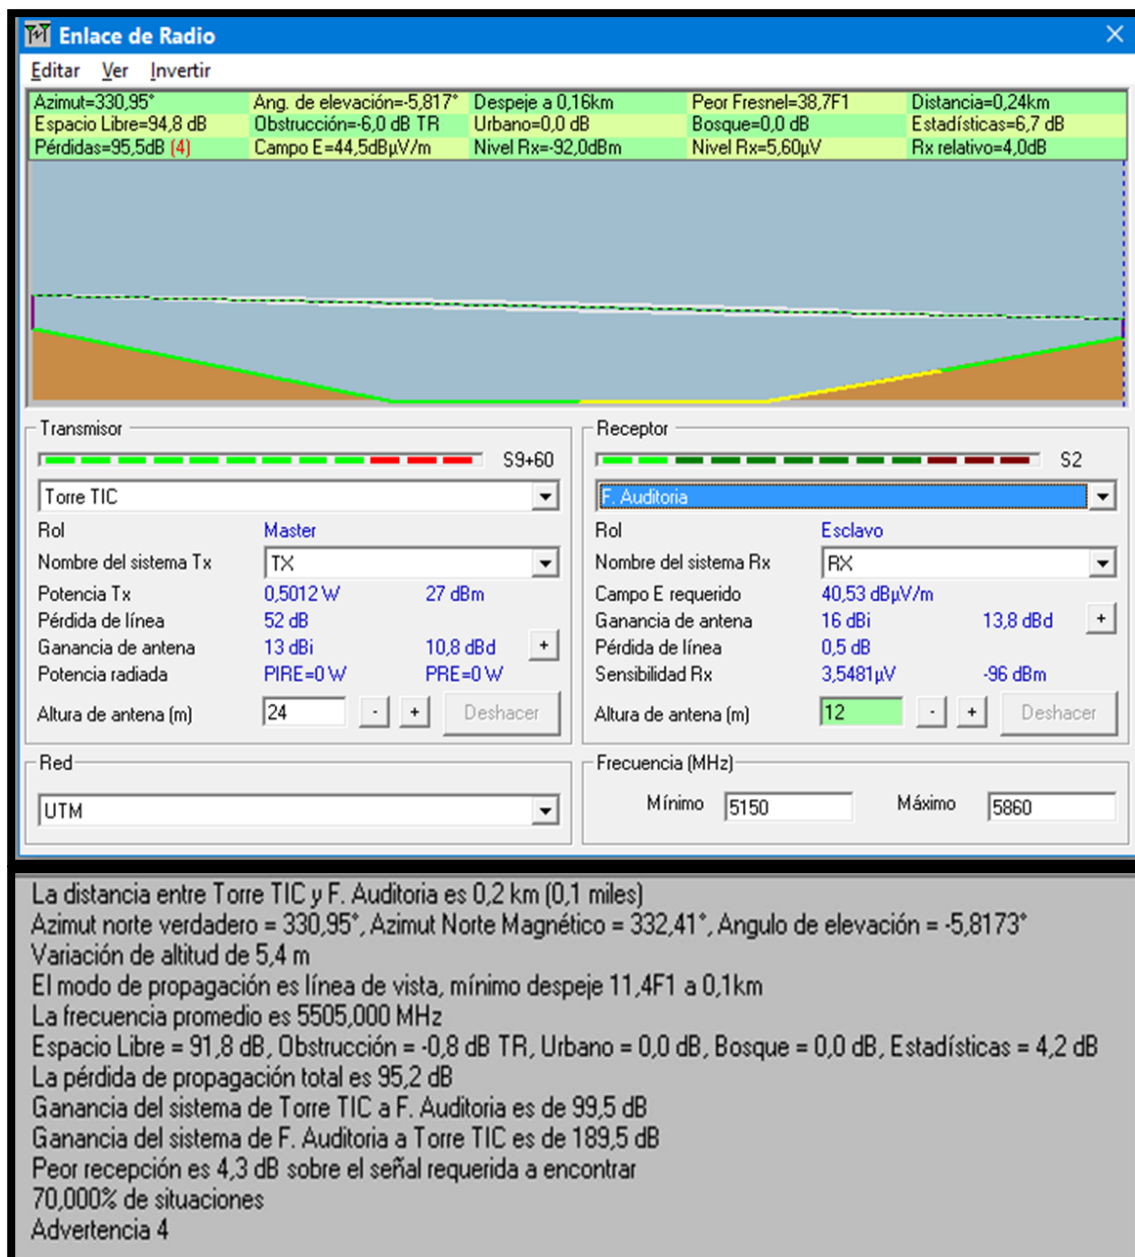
Enlace de Radio

Editar Ver Invertir

| | | | | |
|---|---|---|---|---|
| Azimut=330,95° | Ang. de elevación=-5,817° | Despeje a 0,16km | Peor Fresnel=38,7F1 | Distancia=0,24km |
| Espacio Libre=94,8 dB | Obstrucción=-6,0 dB TR | Urbano=0,0 dB | Bosque=0,0 dB | Estadísticas=6,7 dB |
| Pérdidas=95,5dB (4) | Campo E=44,5dBµV/m | Nivel Rx=-92,0dBm | Nivel Rx=5,60µV | Rx relativo=4,0dB |

Transmisor

S9+60

Torre TIC

Rol Master

Nombre del sistema Tx TX

Potencia Tx 0,5012 W 27 dBm

Pérdida de línea 52 dB

Ganancia de antena 13 dBi 10,8 dBd +

Potencia radiada PIRE=0 W PRE=0 W

Altura de antena (m) 24 - + Deshacer

Receptor

S2

F. Auditoria

Rol Esclavo

Nombre del sistema Rx RX

Campo E requerido 40,53 dBµV/m

Ganancia de antena 16 dBi 13,8 dBd +

Pérdida de línea 0,5 dB

Sensibilidad Rx 3,5481µV -96 dBm

Altura de antena (m) 12 - + Deshacer

Red

UTM

Frecuencia (MHz)

Mínimo 5150 Máximo 5860

La distancia entre Torre TIC y F. Auditoria es 0,2 km (0,1 miles)
Azimut norte verdadero = 330,95°, Azimut Norte Magnético = 332,41°, Angulo de elevación = -5,8173°
Variación de altitud de 5,4 m
El modo de propagación es línea de vista, mínimo despeje 11,4F1 a 0,1km
La frecuencia promedio es 5505,000 MHz
Espacio Libre = 91,8 dB, Obstrucción = -0,8 dB TR, Urbano = 0,0 dB, Bosque = 0,0 dB, Estadísticas = 4,2 dB
La pérdida de propagación total es 95,2 dB
Ganancia del sistema de Torre TIC a F. Auditoria es de 99,5 dB
Ganancia del sistema de F. Auditoria a Torre TIC es de 189,5 dB
Peor recepción es 4,3 dB sobre el señal requerida a encontrar
70,000% de situaciones
Advertencia 4